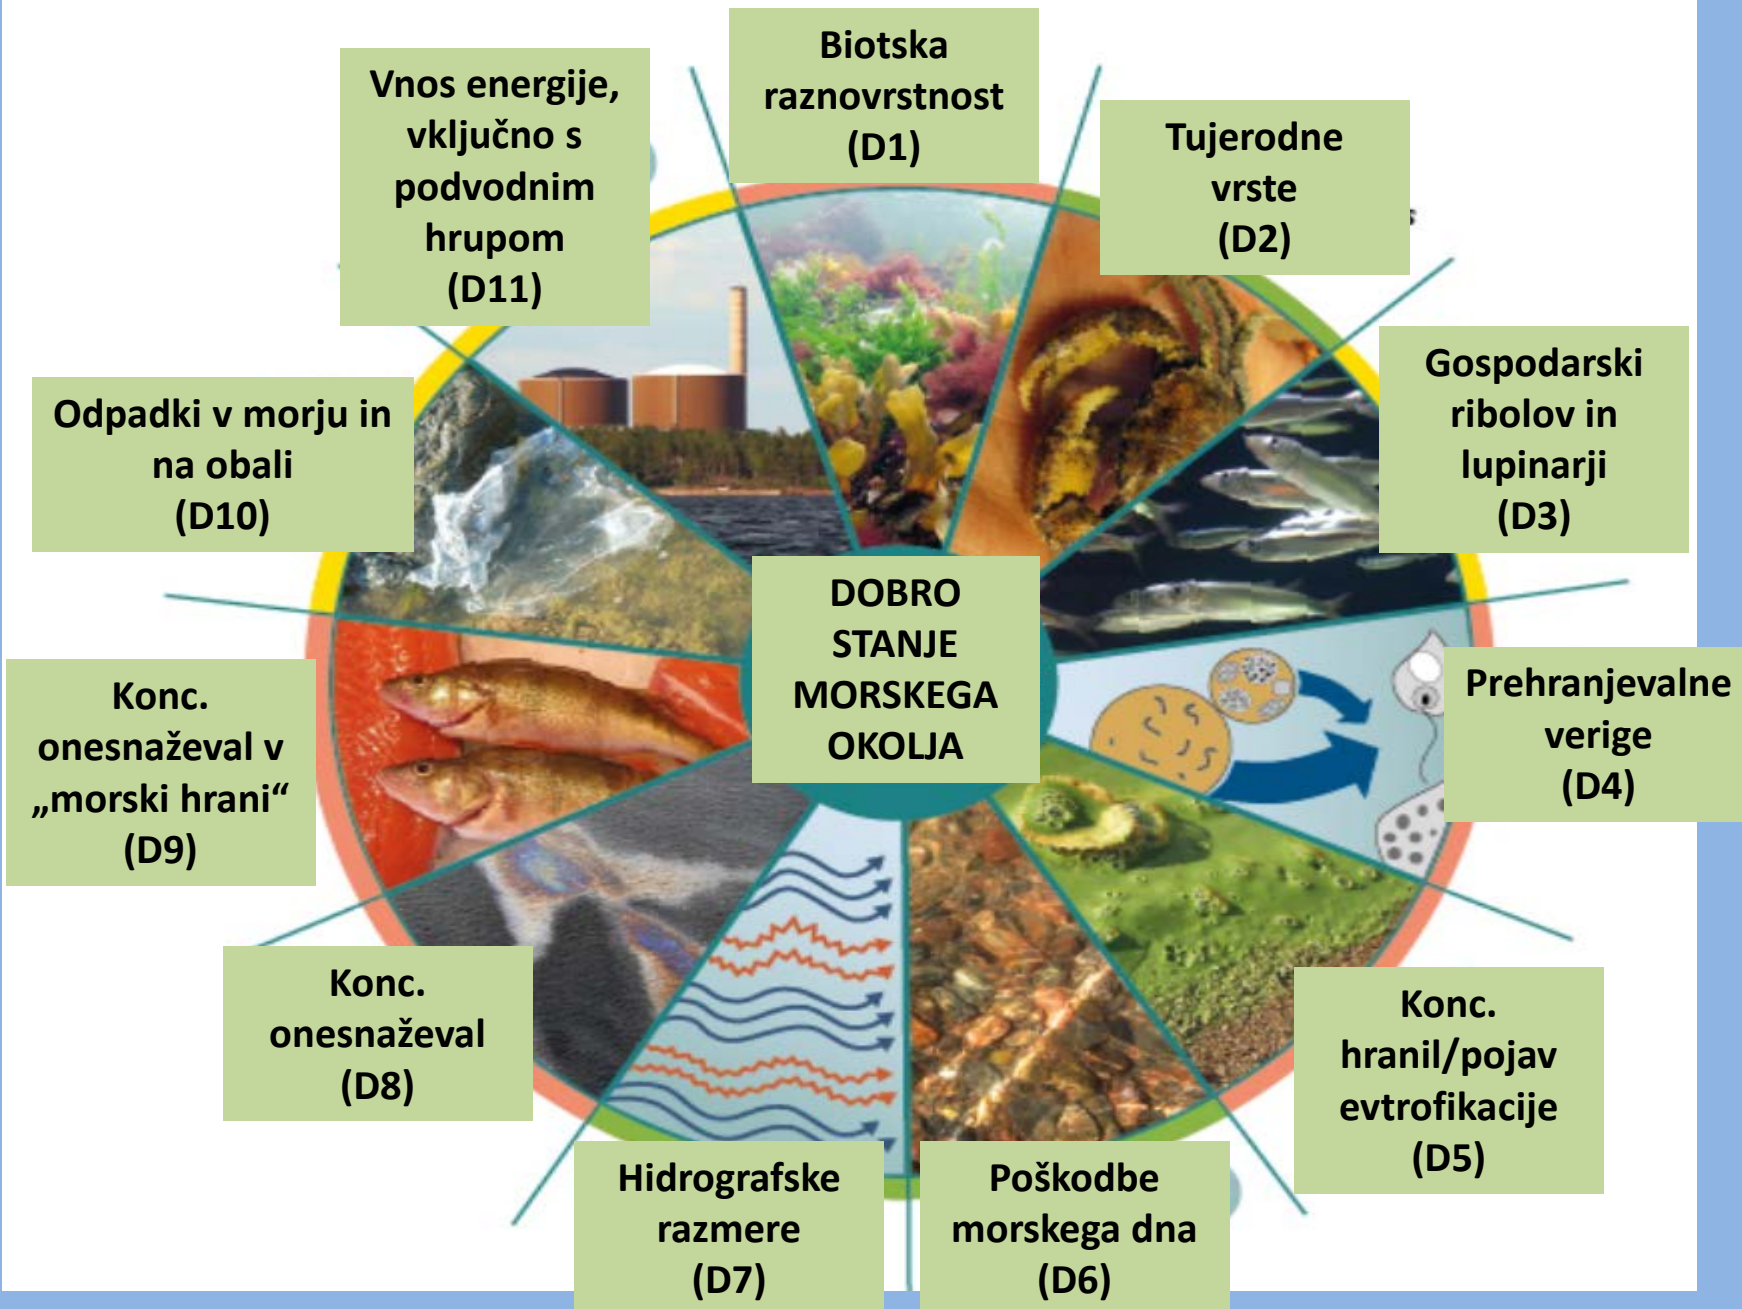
Vnos energije, vključno s podvodnim hrupom (D11)

Biotska raznovrstnost (D1)

Tujerodne vrste (D2)

Odpadki v morju in na obali (D10)

Gospodarski ribolov in lupinarji (D3)

DOBRO STANJE MORSKEGA OKOLJA

Konc. onesnaževal v „morski hrani“ (D9)

Prehranjevalne verige (D4)

Konc. onesnaževal (D8)

Konc. hranil/pojav evtrofikacije (D5)

Hidrografske razmere (D7)

Poškodbe morskega dna (D6)